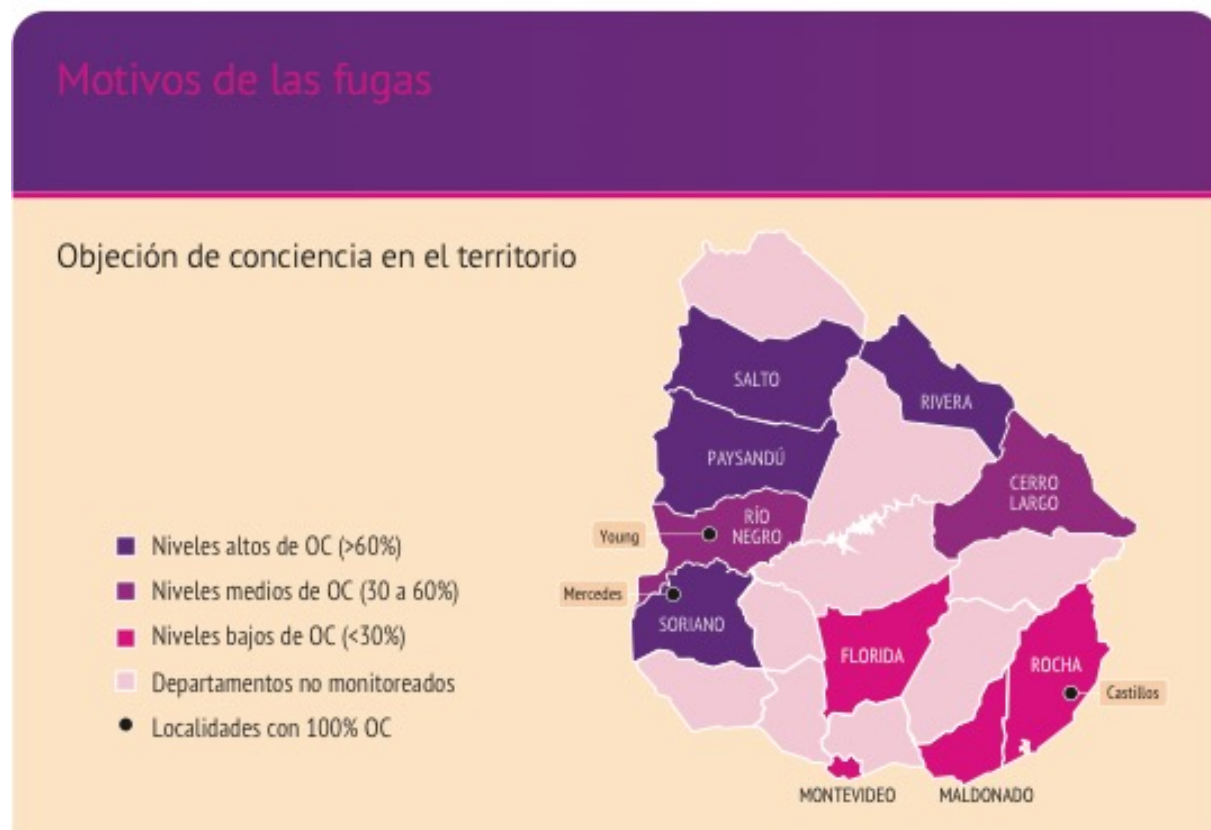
Motivos de las fugas

Objeción de conciencia en el territorio

Niveles altos de OC (>60%)
Niveles medios de OC (30 a 60%)
Niveles bajos de OC (<30%)
Departamentos no monitoreados
Localidades con 100% OC

SALTO
RIVERA
PAYSANDÚ
CERRO LARGO
Young
RÍO NEGRO
Mercedes
SORIANO
FLORIDA
ROCHA
Castillos
MONTEVIDEO
MALDONADO